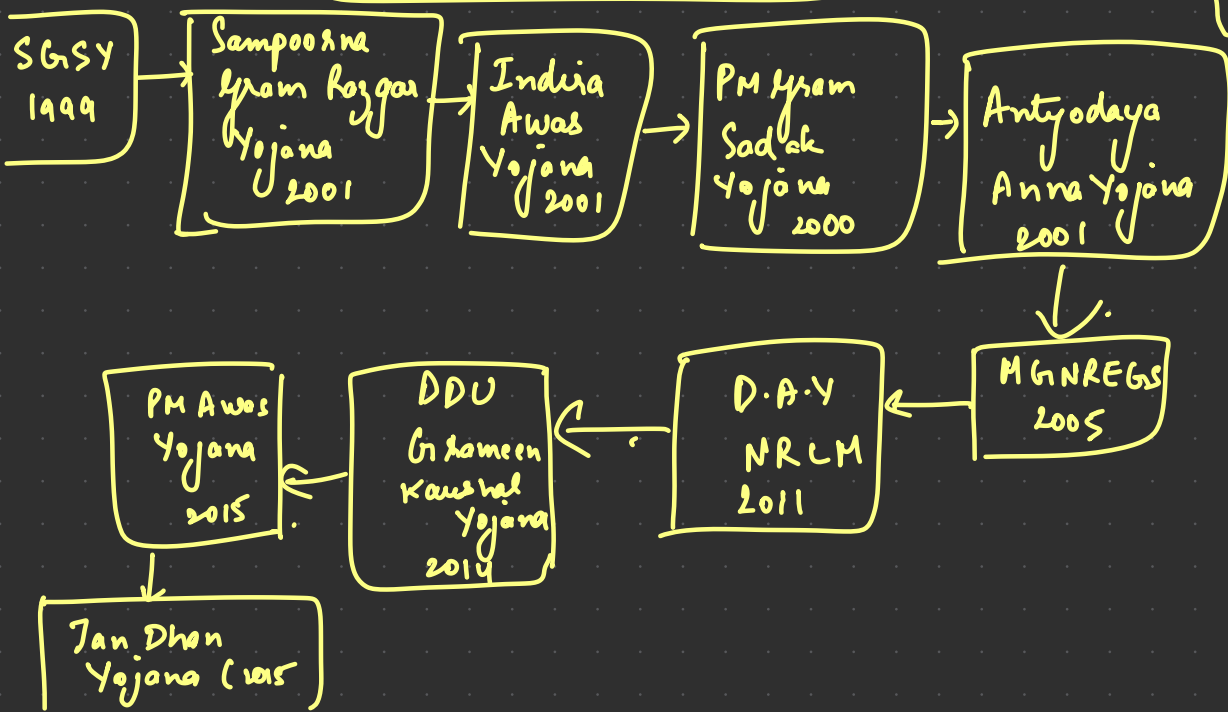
SGSY 1999

Sampoorna Gram Rozgar Yojana 2001

India Awas Yojana 2001

PM Gram Sadak Yojana 2000

Antyodaya Anna Yojana 2001

MGNREGS 2005

D.A.Y NRLM 2011

DDU Grameen Kaushal Yojana 2014

PM Awas Yojana 2015

Jan Dhan Yojana (2015